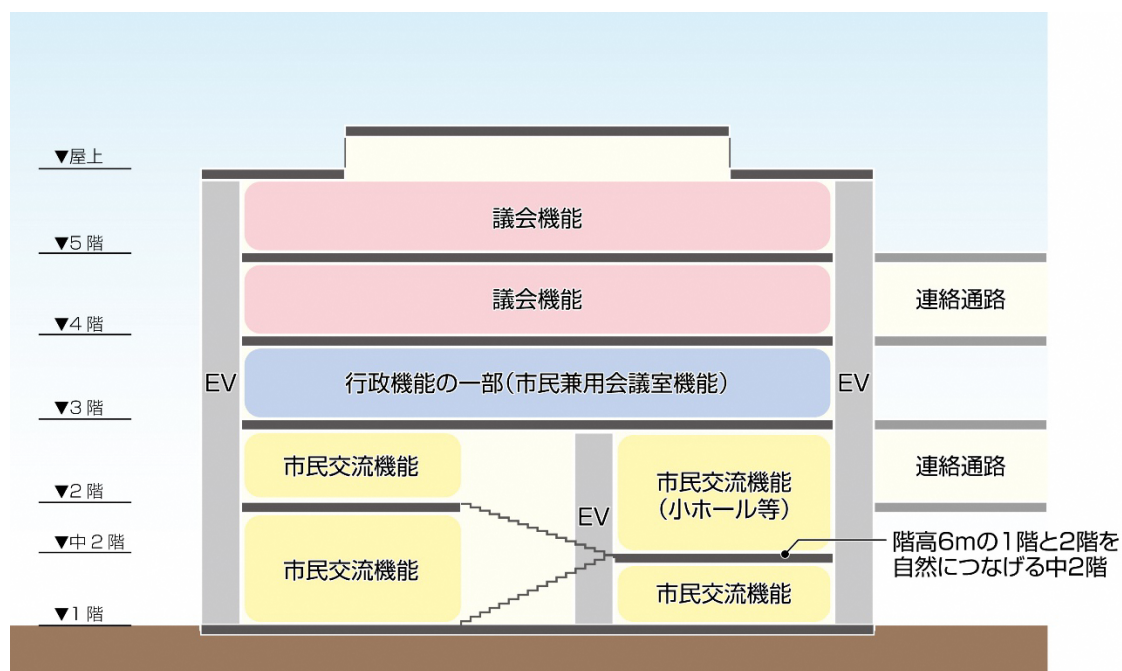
▼屋上

議会機能

▼5階

議会機能

連絡通路

▼4階

EV

行政機能の一部（市民兼用会議室機能）

EV

▼3階

市民交流機能

EV

市民交流機能
（小ホール等）

連絡通路

▼2階

▼中2階

市民交流機能

階高6mの1階と2階を自然につなげる中2階

市民交流機能

▼1階